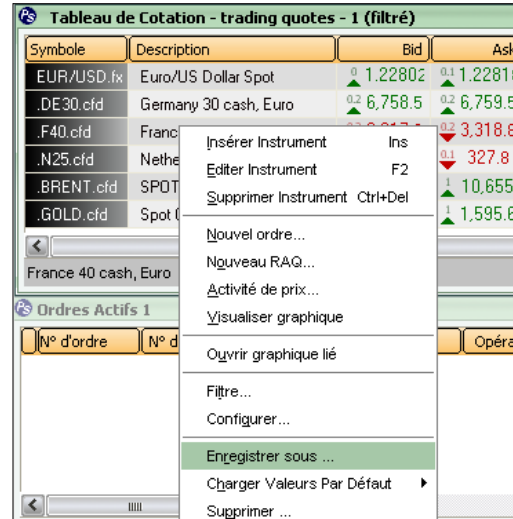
Tableau de Cotation - trading quotes - 1 (filtré)

| Symbole | Description | Bid | Ask |
|---|---|---|---|
| EUR/USD.fx | Euro/US Dollar Spot | 0.1 1.22802 | 0.1 1.2281 |
| .DE30.cfd | Germany 30 cash, Euro | 0.2 6,758.5 | 0.2 6,759.5 |
| .F40.cfd | Franc | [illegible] | 0.2 3,318.6 |
| .N25.cfd | Nethe | | 0.1 327.8 |
| .BRENT.cfd | SPOT | | 1 10,655 |
| .GOLD.cfd | Spot ( | | 1 1,595.6 |

France 40 cash, Euro

Ordres Actifs 1

N° d'ordre | N° d | Opéra

Insérer Instrument Ins
Editer Instrument F2
Supprimer Instrument Ctrl+Del
Nouvel ordre...
Nouveau RAQ...
Activité de prix...
Visualiser graphique
Ouvrir graphique lié
Filtre...
Configurer...
Enregistrer sous ...
Charger Valeurs Par Défaut
Supprimer ...